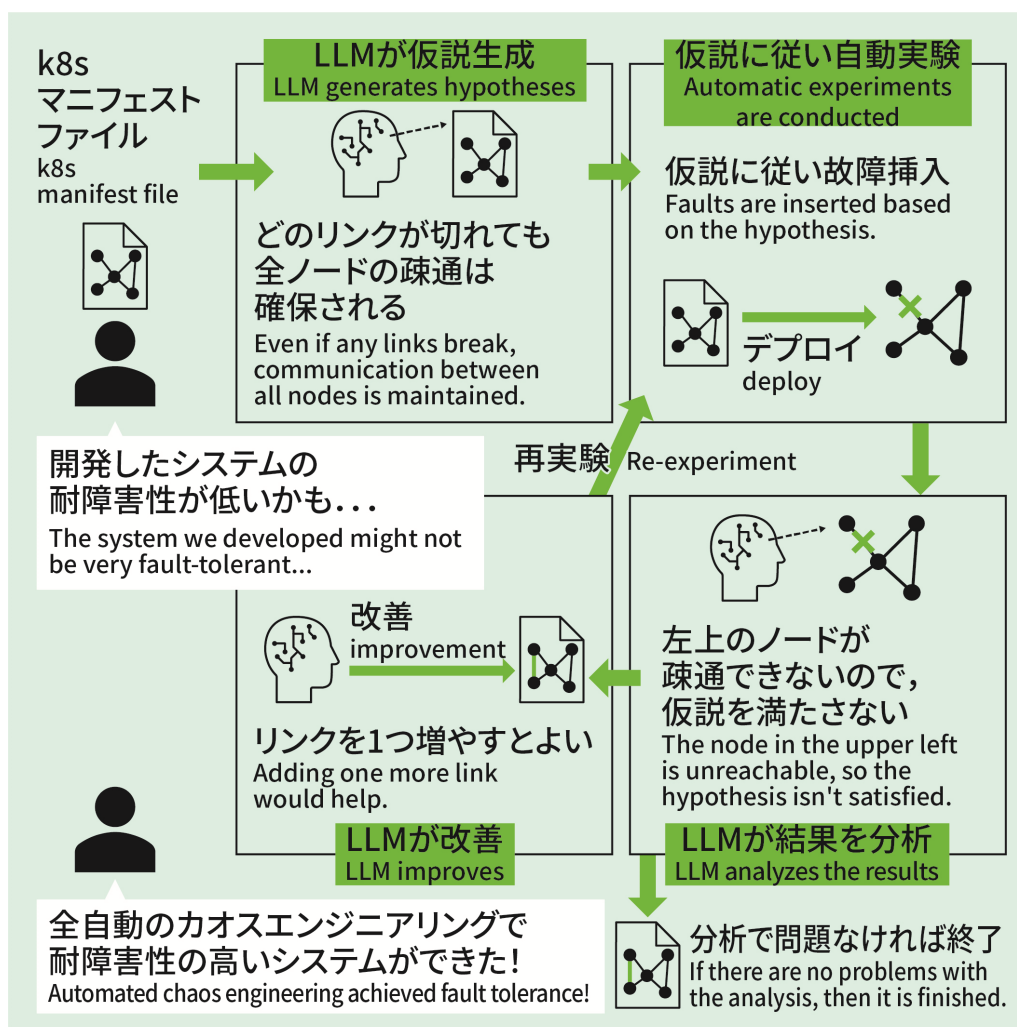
k8s
マニフェスト
ファイル
k8s
manifest file

LLMが仮説生成
LLM generates hypotheses

どのリンクが切れても
全ノードの疎通は
確保される
Even if any links break, communication between all nodes is maintained.

仮説に従い自動実験
Automatic experiments are conducted

仮説に従い故障挿入
Faults are inserted based on the hypothesis.

デプロイ
deploy

開発したシステムの
耐障害性が低いかも...
The system we developed might not be very fault-tolerant...

再実験 Re-experiment

改善
improvement

リンクを1つ増やすとよい
Adding one more link would help.

LLMが改善
LLM improves

左上のノードが
疎通できないので,
仮説を満たさない
The node in the upper left is unreachable, so the hypothesis isn't satisfied.

LLMが結果を分析
LLM analyzes the results

全自動のカオスエンジニアリングで
耐障害性の高いシステムができた!
Automated chaos engineering achieved fault tolerance!

分析で問題なければ終了
If there are no problems with the analysis, then it is finished.